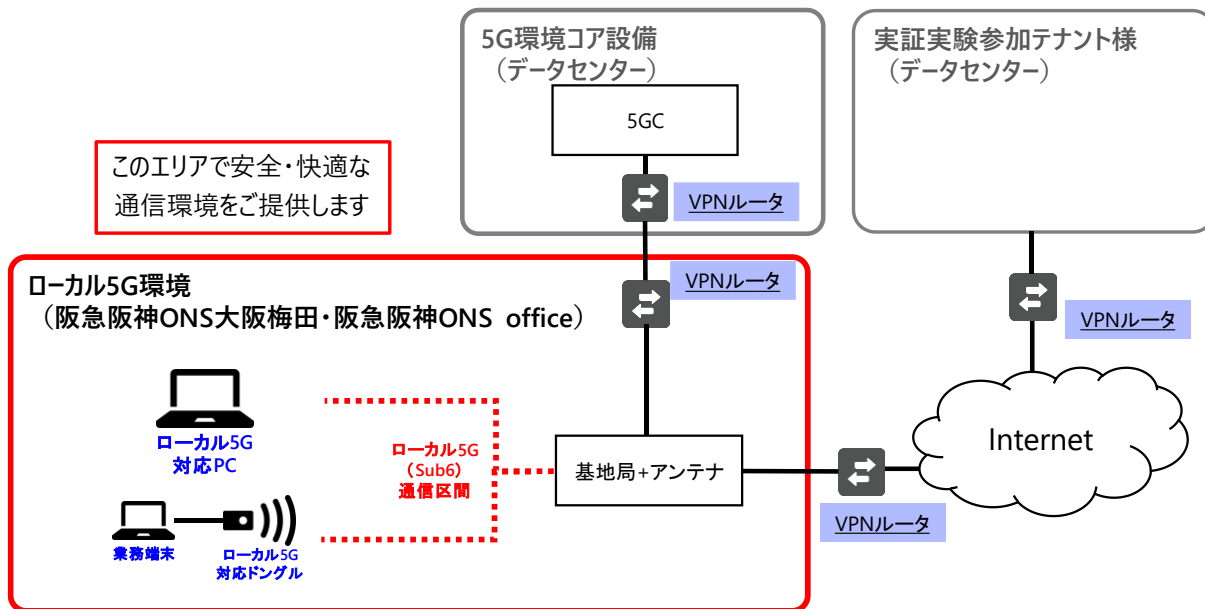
5G環境コア設備
（データセンター）

5GC

VPNルータ

実証実験参加テナント様
（データセンター）

このエリアで安全・快適な通信環境をご提供します

ローカル5G環境
（阪急阪神ONS大阪梅田・阪急阪神ONS office）

VPNルータ

VPNルータ

ローカル5G対応PC

ローカル5G（Sub6）通信区間

基地局+アンテナ

Internet

業務端末

ローカル5G対応ドングル

VPNルータ